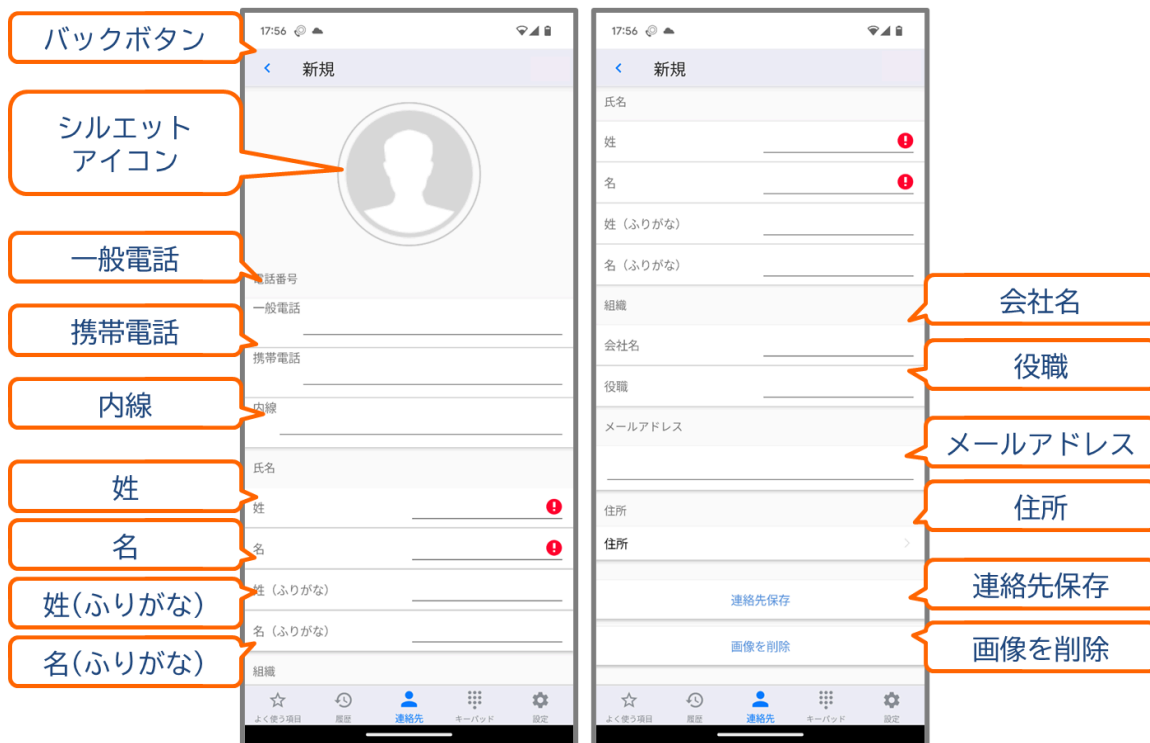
バックボタン

シルエット
アイコン

一般電話

携帯電話

内線

姓

名

姓(ふりがな)

名(ふりがな)

17:56

新規

電話番号

一般電話

携帯電話

内線

氏名

姓

名

姓（ふりがな）

名（ふりがな）

組織

よく使う項目　履歴　連絡先　キーパッド　設定

17:56

新規

氏名

姓

名

姓（ふりがな）

名（ふりがな）

組織

会社名

役職

メールアドレス

住所

住所

連絡先保存

画像を削除

よく使う項目　履歴　連絡先　キーパッド　設定

会社名

役職

メールアドレス

住所

連絡先保存

画像を削除